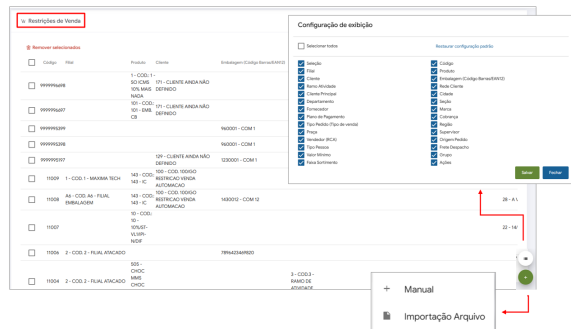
v. Restrições de Venda

Remover selecionados

| | Código | Filial | Produto | Cliente | Embalagem (Código Barras/EAN13) |
|---|---|---|---|---|---|
| ☐ | 9999996698 | | 1 - COD. 1 - SO ICMS 10% MAIS NADA | 171 - CLIENTE AINDA NÃO DEFINIDO | |
| ☐ | 9999996697 | | 101 - COD. 101 - EMB. C8 | 171 - CLIENTE AINDA NÃO DEFINIDO | |
| ☐ | 9999996299 | | | | 960001 - COM 1 |
| ☐ | 9999996298 | | | | 960001 - COM 1 |
| ☐ | 9999995977 | | | 129 - CLIENTE AINDA NÃO DEFINIDO | 1230001 - COM 1 |
| ☐ | 11009 | 1 - COD. 1 - MAXIMA TECH | 143 - COD. 143 - IC | 100 - COD. 100IGO RESTRICAO VENDA AUTOMACAO | |
| ☐ | 11008 | A6 - COD. A6 - FILIAL EMBALAGEM | 143 - COD. 143 - IC | 100 - COD. 100IGO RESTRICAO VENDA AUTOMACAO | 1430012 - COM 12 |
| ☐ | 11007 | | 10 - COD. 10 - 10%ST-VLVIR-N/DF | | |
| ☐ | 11006 | 2 - COD. 2 - FILIAL ATACADO | | | 7894425449920 |
| ☐ | 11004 | 2 - COD. 2 - FILIAL ATACADO | 505 - CHOC MMS CHOC | | |

3 - COD.3 - RAMO DE ATACADO

28 - A

22 - 14/

Configuração de exibição

Selecionar todos

Restaurar configuração padrão

| | |
|---|---|
| ☑ Seleção | ☑ Código |
| ☑ Filial | ☑ Produto |
| ☑ Cliente | ☑ Embalagem (Código Barras/EAN13) |
| ☑ Ramo Atividade | ☑ Rede Cliente |
| ☑ Cliente Principal | ☑ Cidade |
| ☑ Departamento | ☑ Seção |
| ☑ Fornecedor | ☑ Marca |
| ☑ Plano de Pagamento | ☑ Cobrança |
| ☑ Tipo Pedido (Tipo de venda) | ☑ Região |
| ☑ Praça | ☑ Supervisor |
| ☑ Vendedor (RCA) | ☑ Origem Pedido |
| ☑ Tipo Pessoa | ☑ Frete Despacho |
| ☑ Valor Mínimo | ☑ Grupo |
| ☑ Faixa Sortimento | ☑ Ações |

Salvar
Fechar

+ Manual
Importação Arquivo